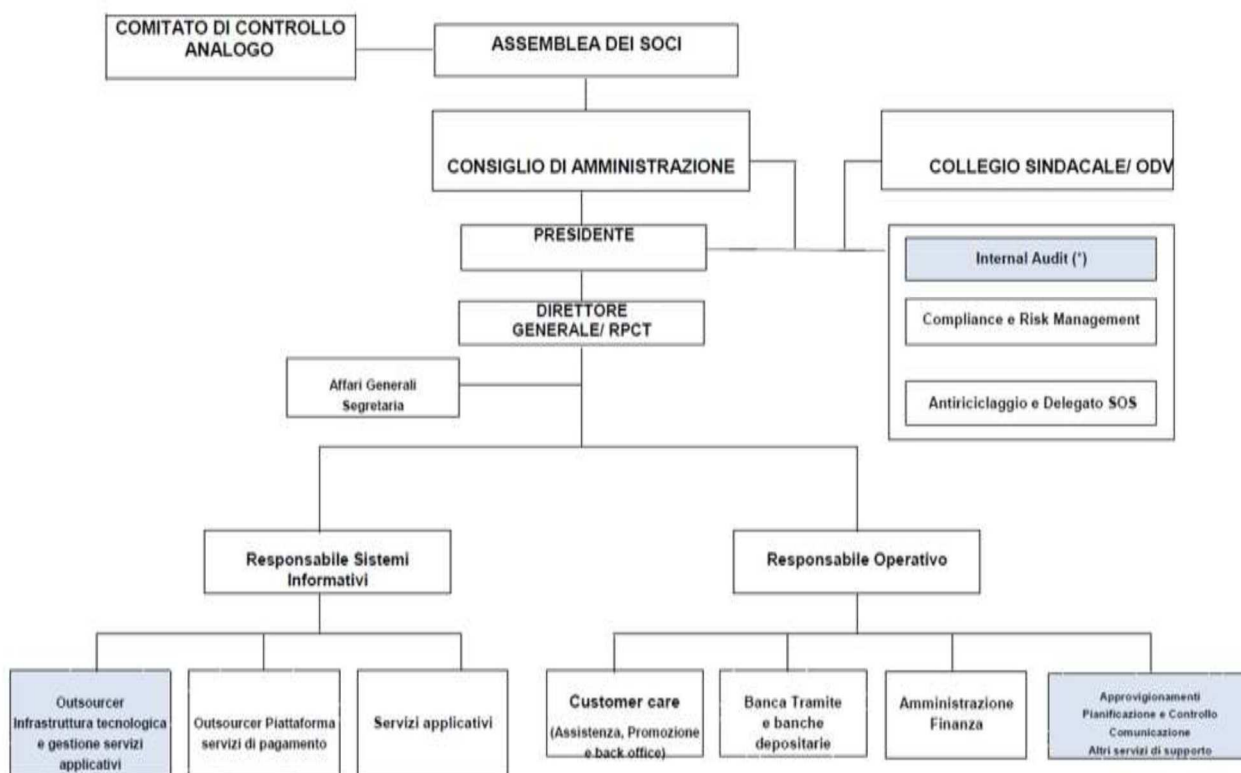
COMITATO DI CONTROLLO ANALOGO

ASSEMBLEA DEI SOCI

CONSIGLIO DI AMMINISTRAZIONE

COLLEGIO SINDACALE/ ODV

PRESIDENTE

Internal Audit (°)

Compliance e Risk Management

Antiriciclaggio e Delegato SOS

DIRETTORE GENERALE/ RPCT

Affari Generali Segretaria

Responsabile Sistemi Informativi

Responsabile Operativo

Outsourcer Infrastruttura tecnologica e gestione servizi applicativi

Outsourcer Piattaforma servizi di pagamento

Servizi applicativi

Customer care (Assistenza, Promozione e back office)

Banca Tramite e banche depositarie

Amministrazione Finanza

Approvigionamenti Pianificazione e Controllo Comunicazione Altri servizi di supporto